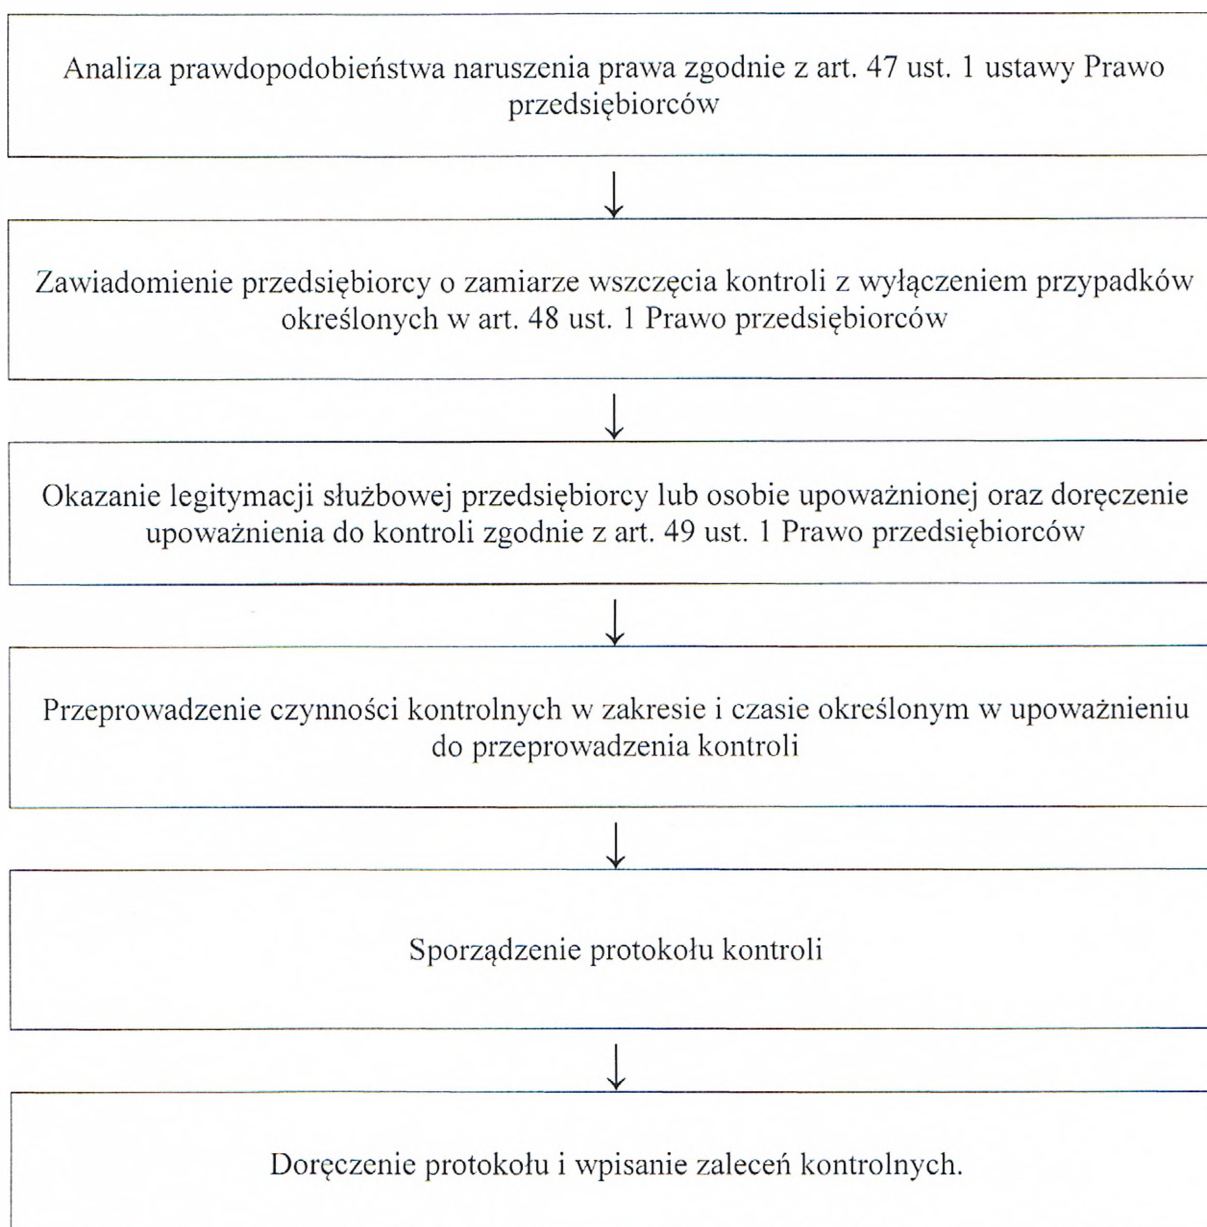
Analiza prawdopodobieństwa naruszenia prawa zgodnie z art. 47 ust. 1 ustawy Prawo przedsiębiorców

↓

Zawiadomienie przedsiębiorcy o zamiarze wszczęcia kontroli z wyłączeniem przypadków określonych w art. 48 ust. 1 Prawo przedsiębiorców

↓

Okazanie legitymacji służbowej przedsiębiorcy lub osobie upoważnionej oraz doręczenie upoważnienia do kontroli zgodnie z art. 49 ust. 1 Prawo przedsiębiorców

↓

Przeprowadzenie czynności kontrolnych w zakresie i czasie określonym w upoważnieniu do przeprowadzenia kontroli

↓

Sporządzenie protokołu kontroli

↓

Doręczenie protokołu i wpisanie zaleceń kontrolnych.